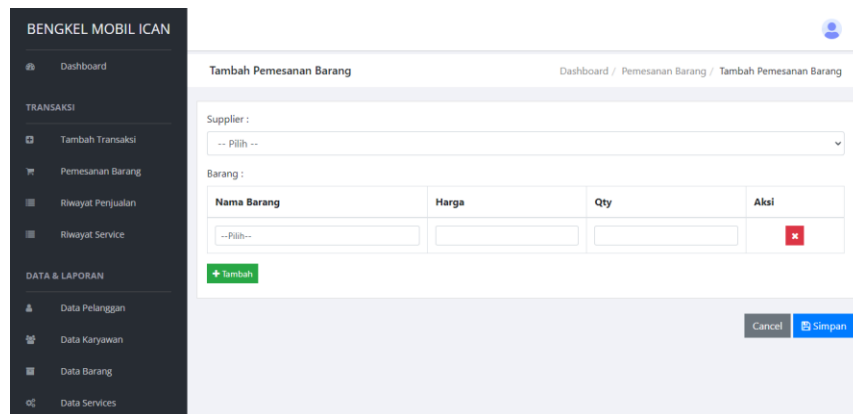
BENGKEL MOBIL ICAN

Dashboard

TRANSAKSI

Tambah Transaksi

Pemesanan Barang

Riwayat Penjualan

Riwayat Service

DATA & LAPORAN

Data Pelanggan

Data Karyawan

Data Barang

Data Services

Tambah Pemesanan Barang

Dashboard / Pemesanan Barang / Tambah Pemesanan Barang

Supplier :

-- Pilih --

Barang :

| Nama Barang | Harga | Qty | Aksi |
|---|---|---|---|
| --Pilih-- | | | |

+ Tambah

Cancel

Simpan